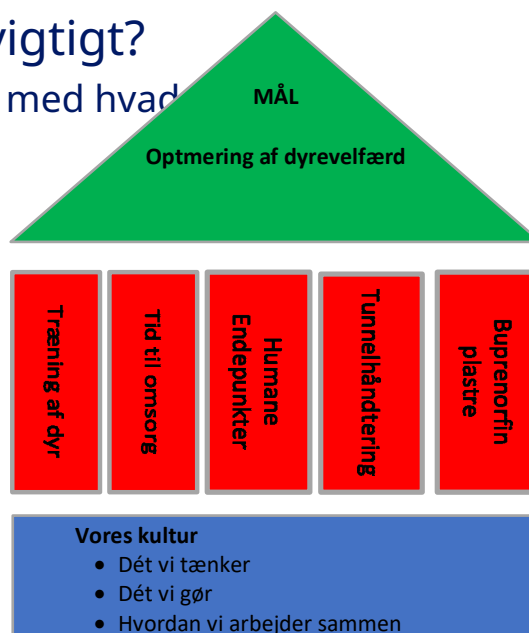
vigtigt?

med hvad

MÅL

Optmering af dyrevelfærd

Træning af dyr

Tid til omsorg

Humane Endepunkter

Tunnelhåndtering

Buprenorfin plastre

Vores kultur
- Dét vi tænker
- Dét vi gør
- Hvordan vi arbejder sammen